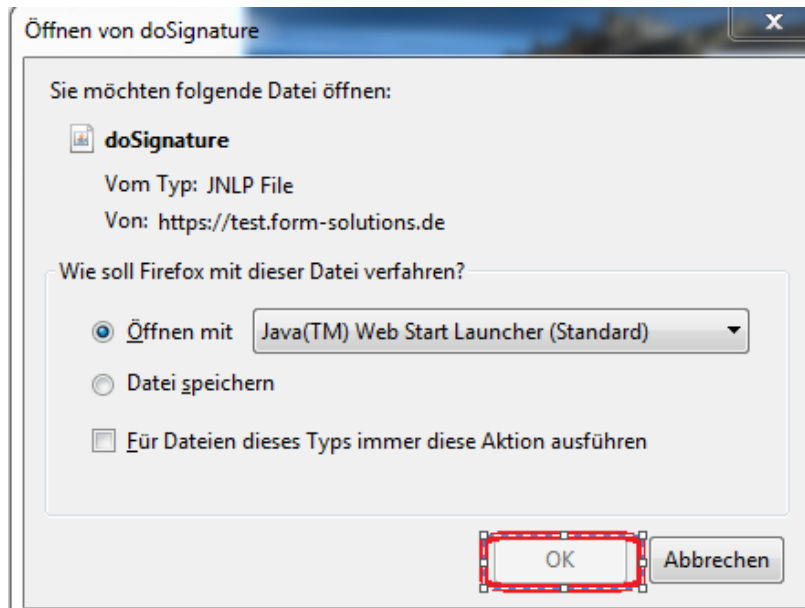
Öffnen von doSignature

x

Sie möchten folgende Datei öffnen:

doSignature

Vom Typ: JNLP File

Von: https://test.form-solutions.de

Wie soll Firefox mit dieser Datei verfahren?

Öffnen mit Java(TM) Web Start Launcher (Standard)

Datei speichern

Für Dateien dieses Typs immer diese Aktion ausführen

OK

Abbrechen